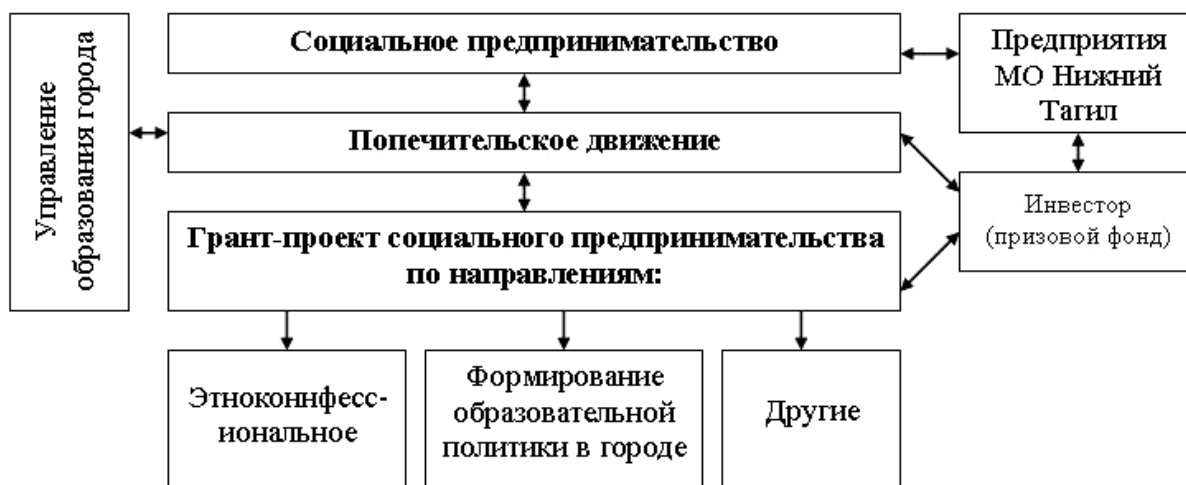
Управление образования города

Социальное предпринимательство

Попечительское движение

Грант-проект социального предпринимательства по направлениям:

Предприятия МО Нижний Тагил

Инвестор (призовой фонд)

Этноконнфессиональное

Формирование образовательной политики в городе

Другие